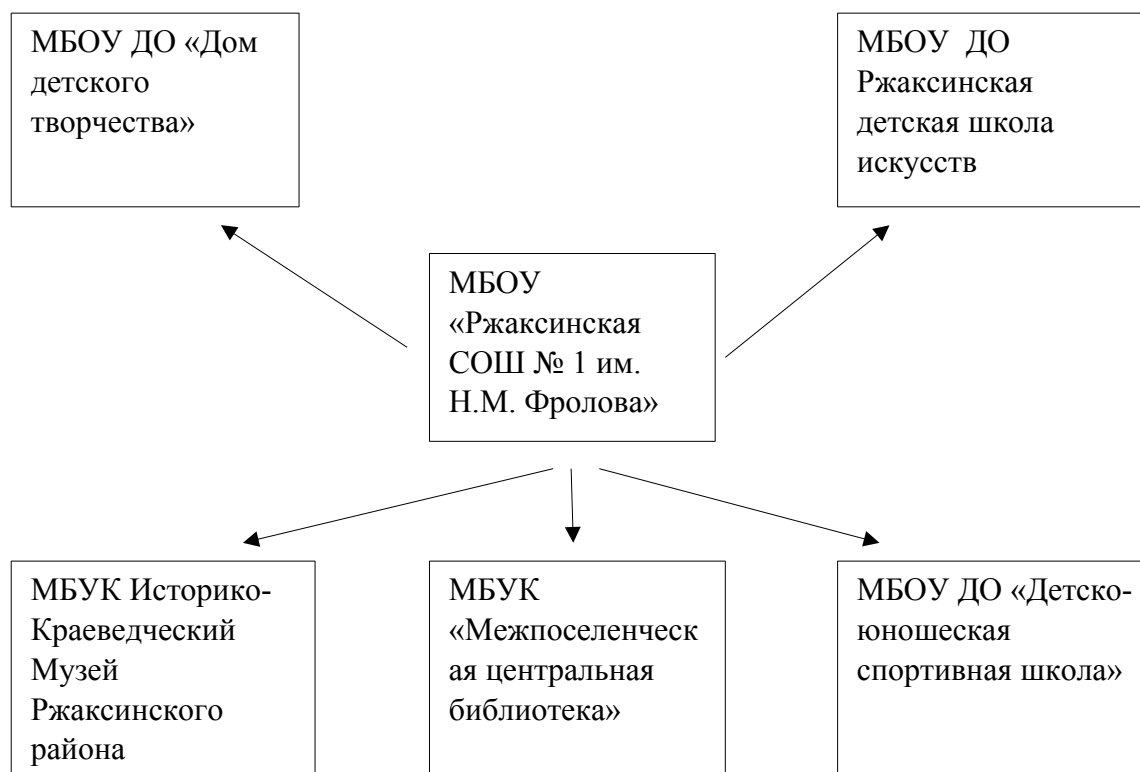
МБОУ ДО «Дом детского творчества»

МБОУ ДО Ржаксинская детская школа искусств

МБОУ «Ржаксинская СОШ № 1 им. Н.М. Фролова»

МБУК Историко-Краеведческий Музей Ржаксинского района

МБУК «Межпоселенческая центральная библиотека»

МБОУ ДО «Детско-юношеская спортивная школа»